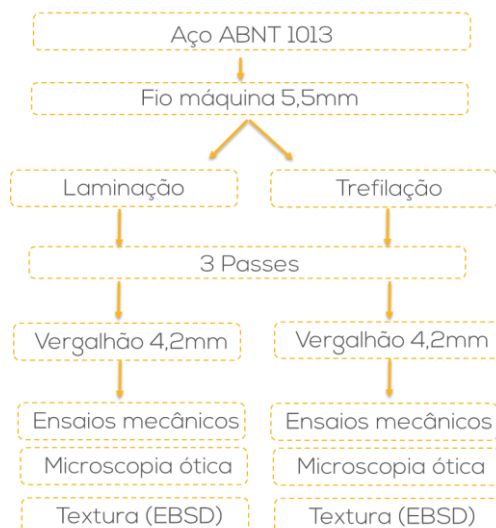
Aço ABNT 1013

Fio máquina 5,5mm

Laminação

Trefilação

3 Passes

Vergalhão 4,2mm

Vergalhão 4,2mm

Ensaios mecânicos

Microscopia ótica

Textura (EBSD)

Ensaios mecânicos

Microscopia ótica

Textura (EBSD)